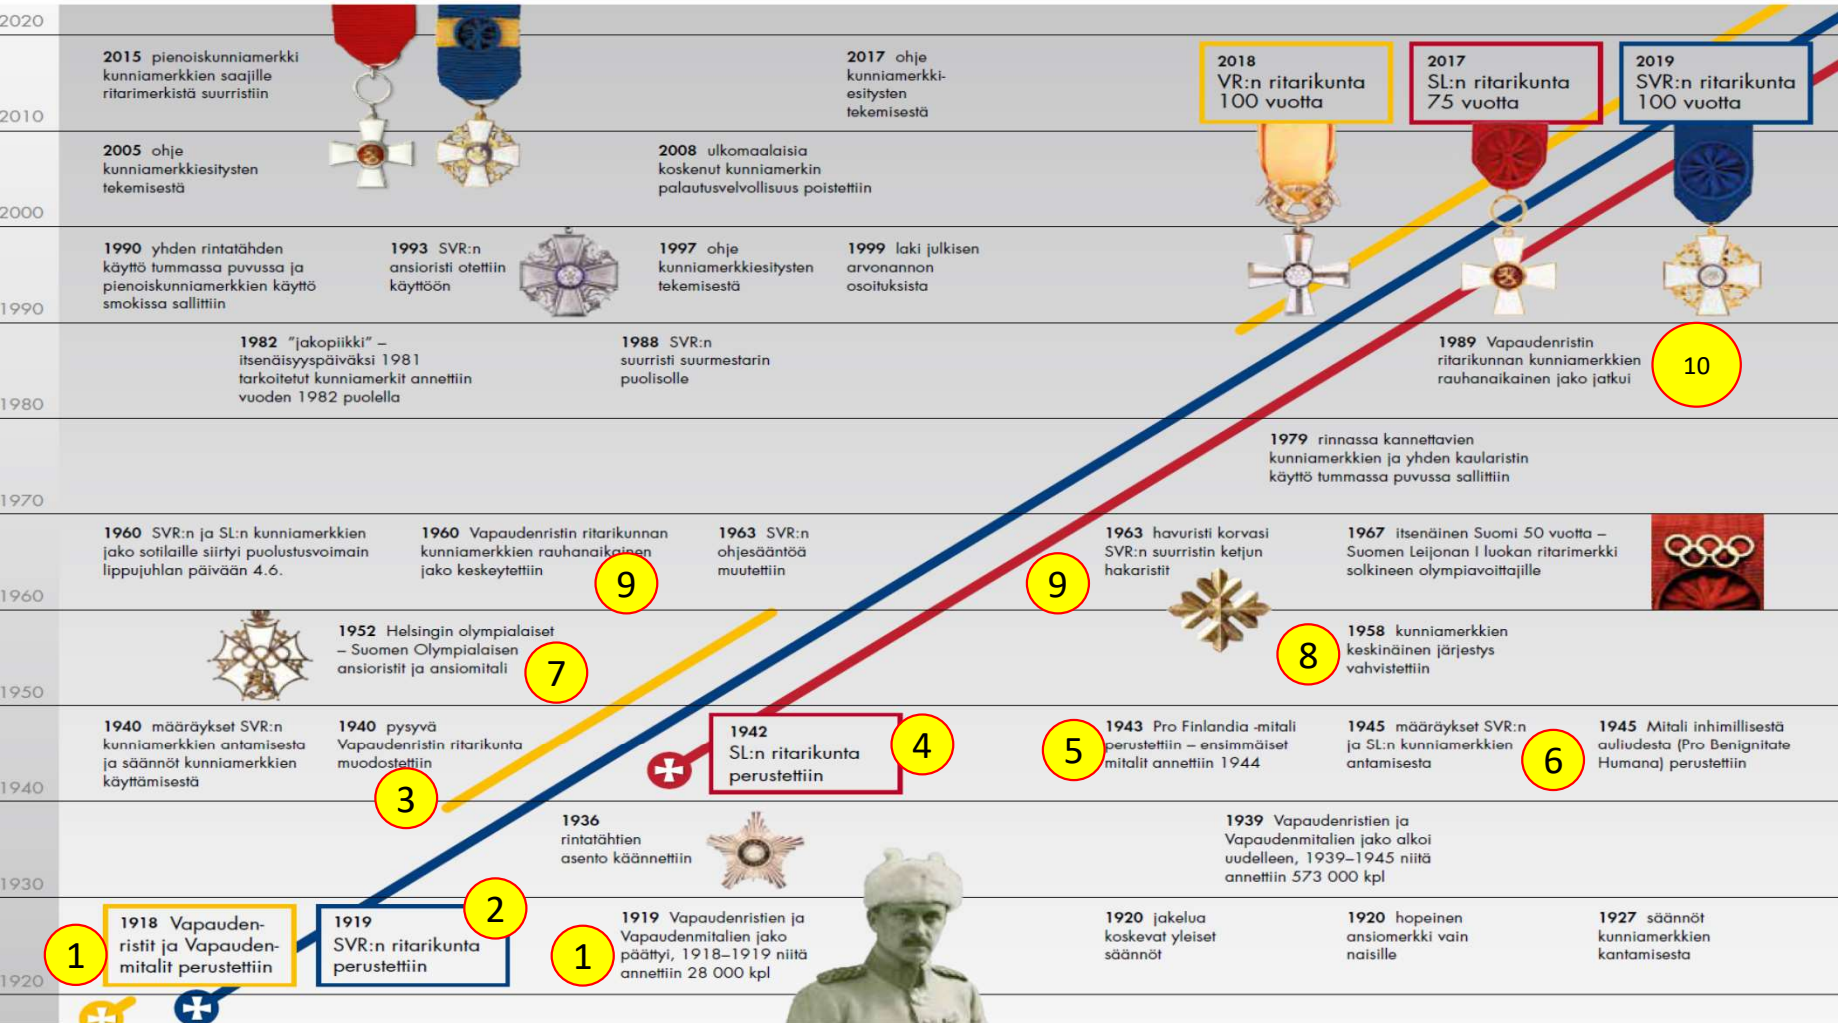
2020

2015 pienoiskunniamerkki kunniamerkkien saajille ritarimerkistä suurristiin

2017 ohje kunniamerkkiesitysten tekemisestä

2018 VR:n ritarikunta 100 vuotta

2017 SL:n ritarikunta 75 vuotta

2019 SVR:n ritarikunta 100 vuotta

2010

2005 ohje kunniamerkkiesitysten tekemisestä

2008 ulkomaalaisia koskenut kunniamerkin palautusvelvollisuus poistettiin

2000

1990 yhden rintatähden käyttö tummassa puvussa ja pienoiskunniamerkkien käyttö smokissa sallittiin

1993 SVR:n ansioristi otettiin käyttöön

1997 ohje kunniamerkkiesitysten tekemisestä

1999 laki julkisen arvonannon osoituksista

1990

1982 "jakopiikki" – itsenäisyyspäiväksi 1981 tarkoitetut kunniamerkit annettiin vuoden 1982 puolella

1988 SVR:n suurristi suurmestarin puolisolle

1989 Vapaudenristin ritarikunnan kunniamerkkien rauhanaikainen jako jatkui

10

1980

1979 rinnassa kannettavien kunniamerkkien ja yhden kaularistin käyttö tummassa puvussa sallittiin

1970

1960 SVR:n ja SL:n kunniamerkkien jako sotilaille siirtyi puolustusvoimain lippujuhlan päivään 4.6.

1960 Vapaudenristin ritarikunnan kunniamerkkien rauhanaikainen jako keskeytettiin

9

1963 SVR:n ohjesääntöä muutettiin

9

1963 havuristi korvasi SVR:n suurristin ketjun hakaristit

1967 itsenäinen Suomi 50 vuotta – Suomen Leijonan I luokan ritarimerkki solkineen olympiavoittajille

1960

1952 Helsingin olympialaiset – Suomen Olympialaisen ansioristit ja ansiomitali

7

8

1958 kunniamerkkien keskinäinen järjestys vahvistettiin

1950

1940 määräykset SVR:n kunniamerkkien antamisesta ja säännöt kunniamerkkien käyttämisestä

1940 pysyvä Vapaudenristin ritarikunta muodostettiin

3

1942 SL:n ritarikunta perustettiin

4

5

1943 Pro Finlandia -mitali perustettiin – ensimmäiset mitalit annettiin 1944

1945 määräykset SVR:n ja SL:n kunniamerkkien antamisesta

6

1945 Mitali inhimillisestä auliudesta (Pro Benignitate Humana) perustettiin

1940

1936 rintatähtien asento käännettiin

1939 Vapaudenristien ja Vapaudenmitalien jako alkoi uudelleen, 1939–1945 niitä annettiin 573 000 kpl

1930

1918 Vapaudenristit ja Vapaudenmitalit perustettiin

1

1919 SVR:n ritarikunta perustettiin

2

1

1919 Vapaudenristien ja Vapaudenmitalien jako päättyi, 1918–1919 niitä annettiin 28 000 kpl

1920 jakelua koskevat yleiset säännöt

1920 hopeinen ansiomerkki vain naisille

1927 säännöt kunniamerkkien kantamisesta

1920